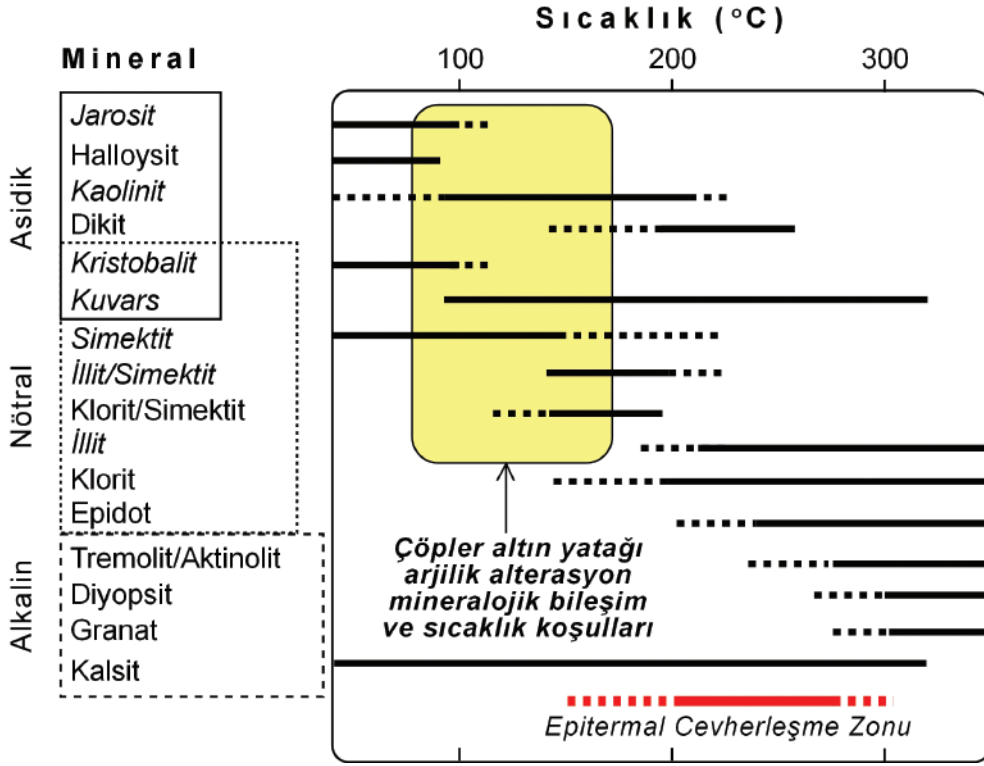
Sıcaklık (°C)

Mineral

100 200 300

Asidik
Jarosit
Halloysit
Kaolinit
Dikit
Kristobalit
Kuvars

Nötral
Simektit
İllit/Simektit
Klorit/Simektit
İllit
Klorit
Epidot

Alkalin
Tremolit/Aktinolit
Diyopsit
Granat
Kalsit

Çöpler altın yatağı arjilik alterasyon mineralojik bileşim ve sıcaklık koşulları

Epitermal Cevherleşme Zonu